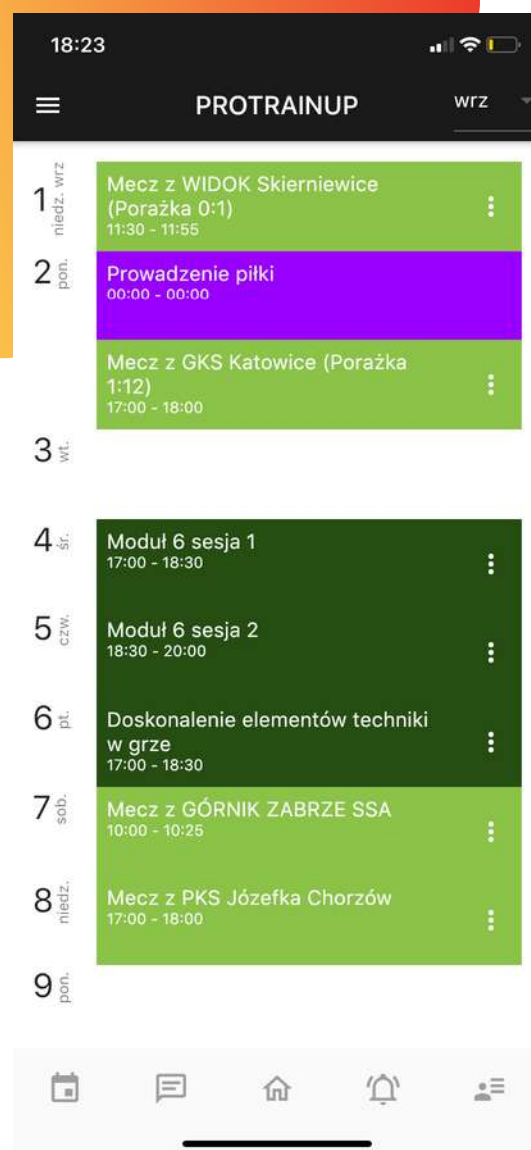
18:23

PROTRAINUP wrz

1 niedz. wrz
Mecz z WIDOK Skierniewice (Porażka 0:1)
11:30 - 11:55

2 pon.
Prowadzenie piłki
00:00 - 00:00

Mecz z GKS Katowice (Porażka 1:12)
17:00 - 18:00

3 wt.

4 śr.
Moduł 6 sesja 1
17:00 - 18:30

5 czw.
Moduł 6 sesja 2
18:30 - 20:00

6 pt.
Doskonalenie elementów techniki w grze
17:00 - 18:30

7 sob.
Mecz z GÓRNIK ZABRZE SSA
10:00 - 10:25

8 niedz.
Mecz z PKS Józefka Chorzów
17:00 - 18:00

9 pon.